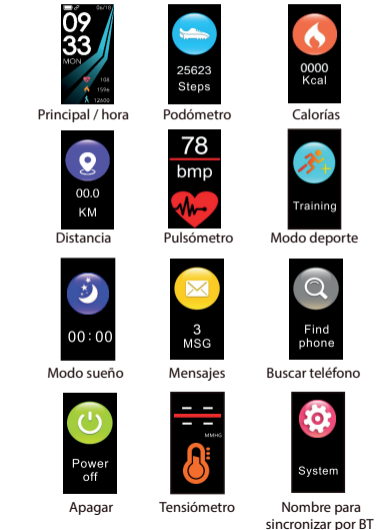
09
33
MON
06/18
104
1596
12699
Principal / hora

25623
Steps
Podómetro

0000
Kcal
Calorías

00.0
KM
Distancia

78
bmp
Pulsómetro

Training
Modo deporte

00:00
Modo sueño

3
MSG
Mensajes

Find
phone
Buscar teléfono

Power
off
Apagar

MMHG
Tensiómetro

System
Nombre para sincronizar por BT